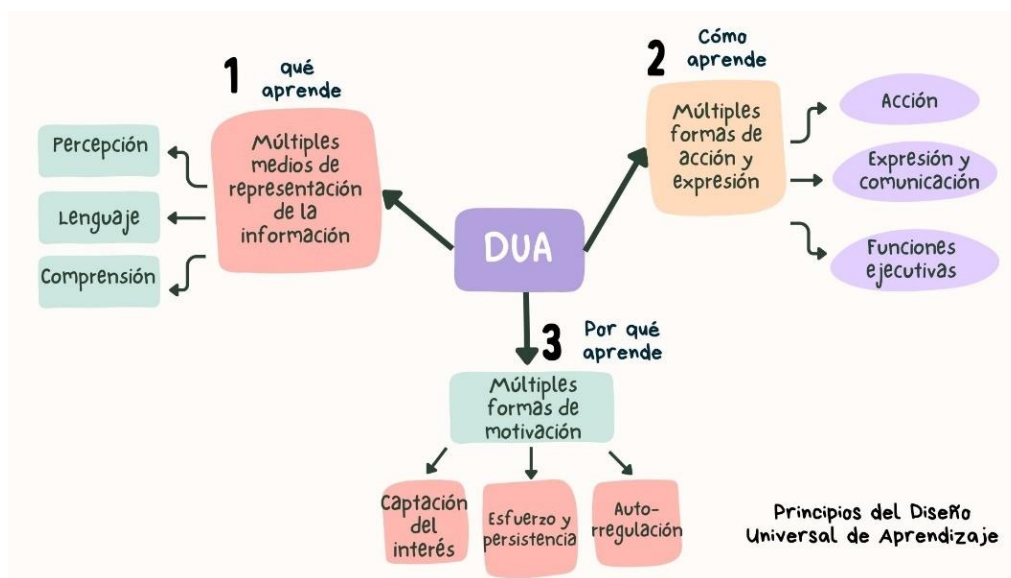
1 qué aprende

Múltiples medios de representación de la información

Percepción

Lenguaje

Comprensión

DUA

2 Cómo aprende

Múltiples formas de acción y expresión

Acción

Expresión y comunicación

Funciones ejecutivas

3 Por qué aprende

Múltiples formas de motivación

Captación del interés

Esfuerzo y persistencia

Auto-rregulación

Principios del Diseño Universal de Aprendizaje